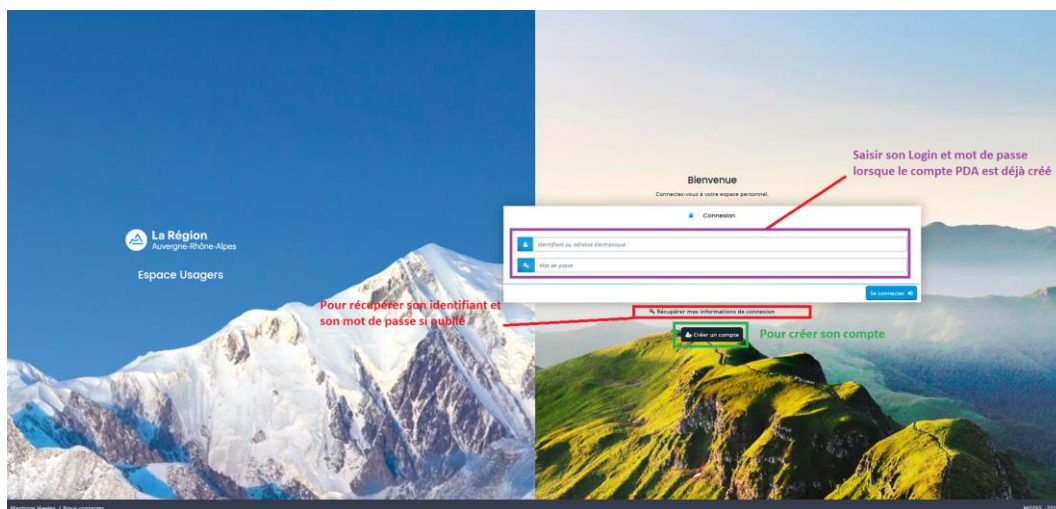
La Région
Auvergne-Rhône-Alpes

Espace Usagers

Bienvenue

Connectez-vous à votre espace personnel.

Saisir son Login et mot de passe lorsque le compte PDA est déjà créé

Connexion

Identifiant ou adresse électronique

Mot de passe

Se connecter

Pour récupérer son identifiant et son mot de passe si oublié

Récupérer mes informations de connexion

Créer un compte

Pour créer son compte

Mentions légales | Nous contacter

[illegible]